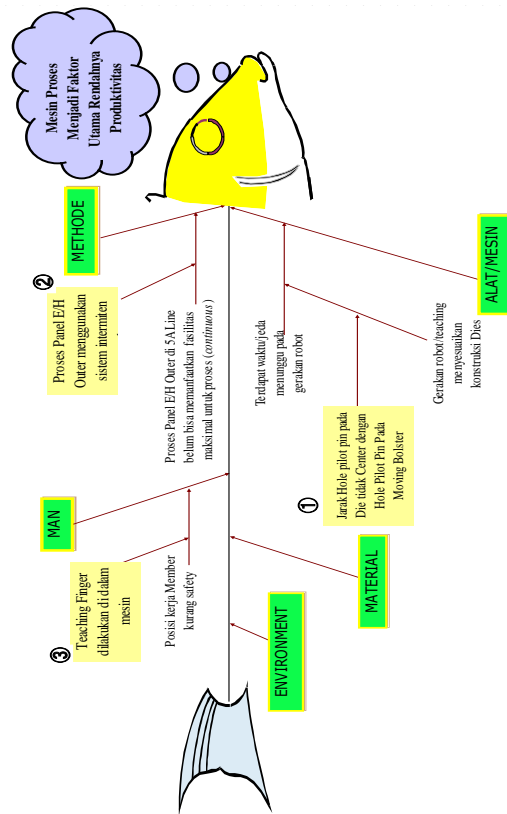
Mesin Proses Menjadi Faktor Utama Rendahnya Produktivitas

METHODE

❷ Proses Panel E/H Outer menggunakan sistem intermiten

Proses Panel E/H Outer di 5A Line belum bisa memanfaatkan fasilitas maksimal untuk proses (*continuous*)

Terdapat waktu/jeda menunggu pada gerakan robot

ALAT/MESIN

Gerakan robot/teaching menyesuaikan konstruksi Dies

❶ Jarak Hole pilot pin pada Die tidak Center dengan Hole Pilot Pin Pada Moving Bolster

MAN

❸ Teaching Finger dilakukan di dalam mesin

Posisi kerja Member kurang safety

MATERIAL

ENVIRONMENT